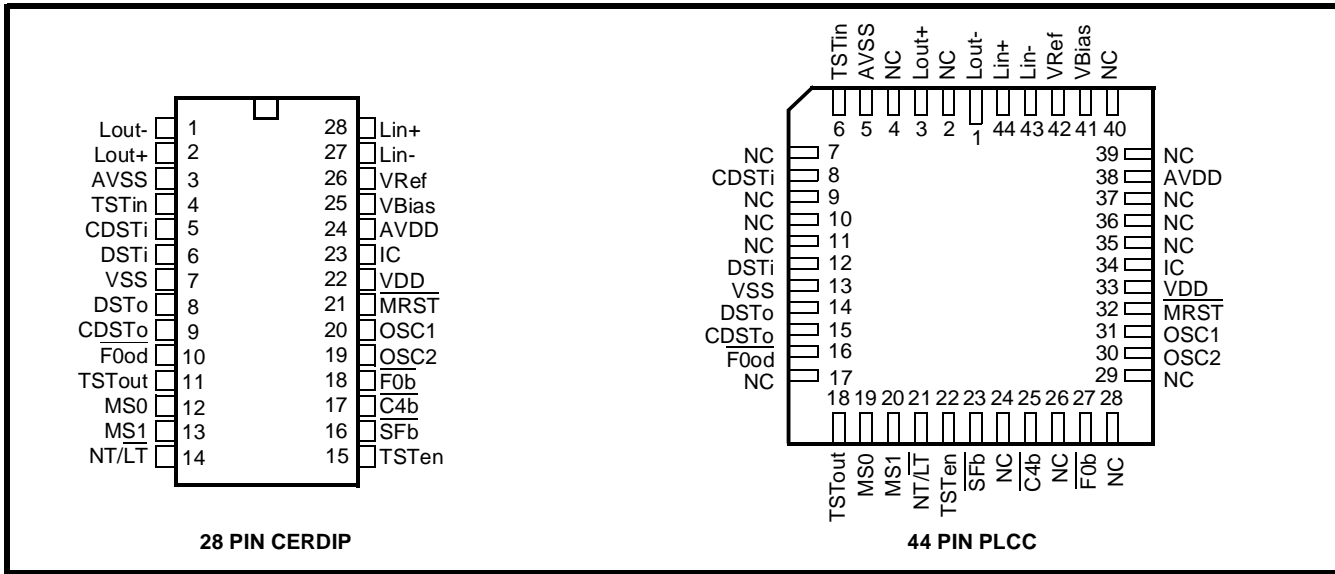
Lout- 1
Lout+ 2
AVSS 3
TSTin 4
CDSTi 5
DSTi 6
VSS 7
DSTo 8
CDSTo 9
$\overline{F0od}$ 10
TSTout 11
MS0 12
MS1 13
NT/LT 14

28 Lin+
27 Lin-
26 VRef
25 VBias
24 AVDD
23 IC
22 VDD
21 $\overline{MRST}$
20 OSC1
19 OSC2
18 $\overline{F0b}$
17 $\overline{C4b}$
16 $\overline{SFb}$
15 TSTen

28 PIN CERDIP

TSTin AVSS NC Lout+ NC Lout- Lin+ Lin- VRef VBias NC
6 5 4 3 2 1 44 43 42 41 40

NC 7
CDSTi 8
NC 9
NC 10
NC 11
DSTi 12
VSS 13
DSTo 14
CDSTo 15
$\overline{F0od}$ 16
NC 17

39 NC
38 AVDD
37 NC
36 NC
35 NC
34 IC
33 VDD
32 $\overline{MRST}$
31 OSC1
30 OSC2
29 NC

18 19 20 21 22 23 24 25 26 27 28
TSTout MS0 MS1 NT/$\overline{LT}$ TSTen $\overline{SFb}$ NC $\overline{C4b}$ NC $\overline{F0b}$ NC

44 PIN PLCC